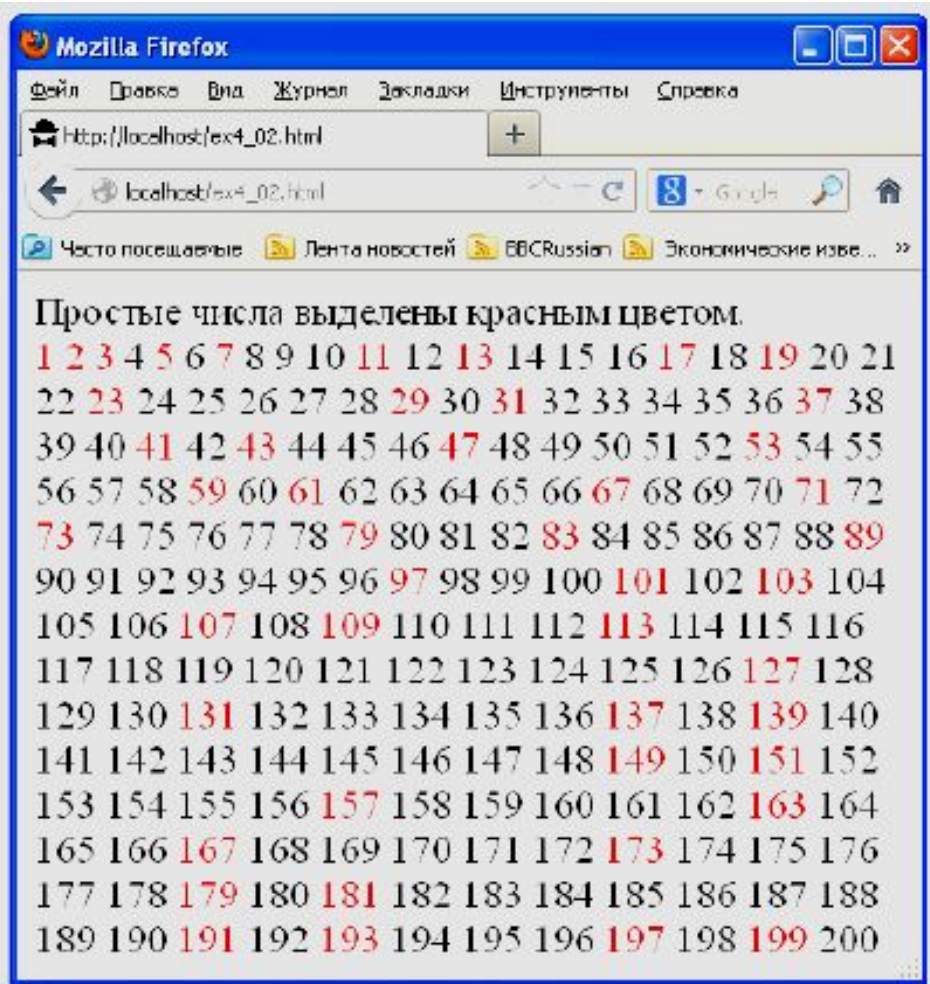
Mozilla Firefox

Файл Правка Вид Журнал Закладки Инструменты Справка

http://localhost/ex4_02.html +

localhost/ex4_02.html Google

Часто посещаемые Лента новостей BBCRussian Экономические изве... »

Простые числа выделены красным цветом.
1 2 3 4 5 6 7 8 9 10 11 12 13 14 15 16 17 18 19 20 21 22 23 24 25 26 27 28 29 30 31 32 33 34 35 36 37 38 39 40 41 42 43 44 45 46 47 48 49 50 51 52 53 54 55 56 57 58 59 60 61 62 63 64 65 66 67 68 69 70 71 72 73 74 75 76 77 78 79 80 81 82 83 84 85 86 87 88 89 90 91 92 93 94 95 96 97 98 99 100 101 102 103 104 105 106 107 108 109 110 111 112 113 114 115 116 117 118 119 120 121 122 123 124 125 126 127 128 129 130 131 132 133 134 135 136 137 138 139 140 141 142 143 144 145 146 147 148 149 150 151 152 153 154 155 156 157 158 159 160 161 162 163 164 165 166 167 168 169 170 171 172 173 174 175 176 177 178 179 180 181 182 183 184 185 186 187 188 189 190 191 192 193 194 195 196 197 198 199 200